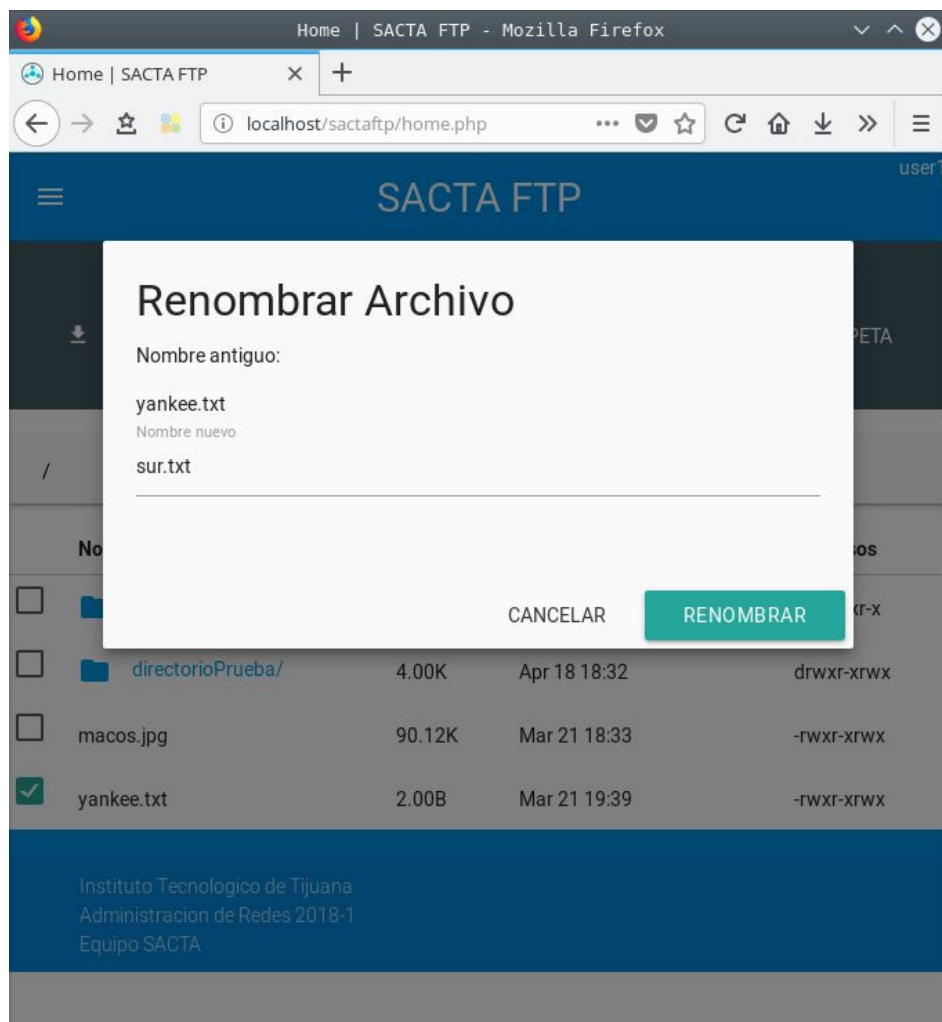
Home | SACTA FTP - Mozilla Firefox

Home | SACTA FTP ×

localhost/sactaftp/home.php

user1

SACTA FTP

Renombrar Archivo

Nombre antiguo:

yankee.txt

Nombre nuevo

sur.txt

CANCELAR RENOMBRAR

PETA

/

No

sos

xr-x

| | | | |
|---|---|---|---|
| directorioPrueba/ | 4.00K | Apr 18 18:32 | drwxr-xrwx |
| macos.jpg | 90.12K | Mar 21 18:33 | -rwxr-xrwx |
| yankee.txt | 2.00B | Mar 21 19:39 | -rwxr-xrwx |

Instituto Tecnologico de Tijuana
Administracion de Redes 2018-1
Equipo SACTA